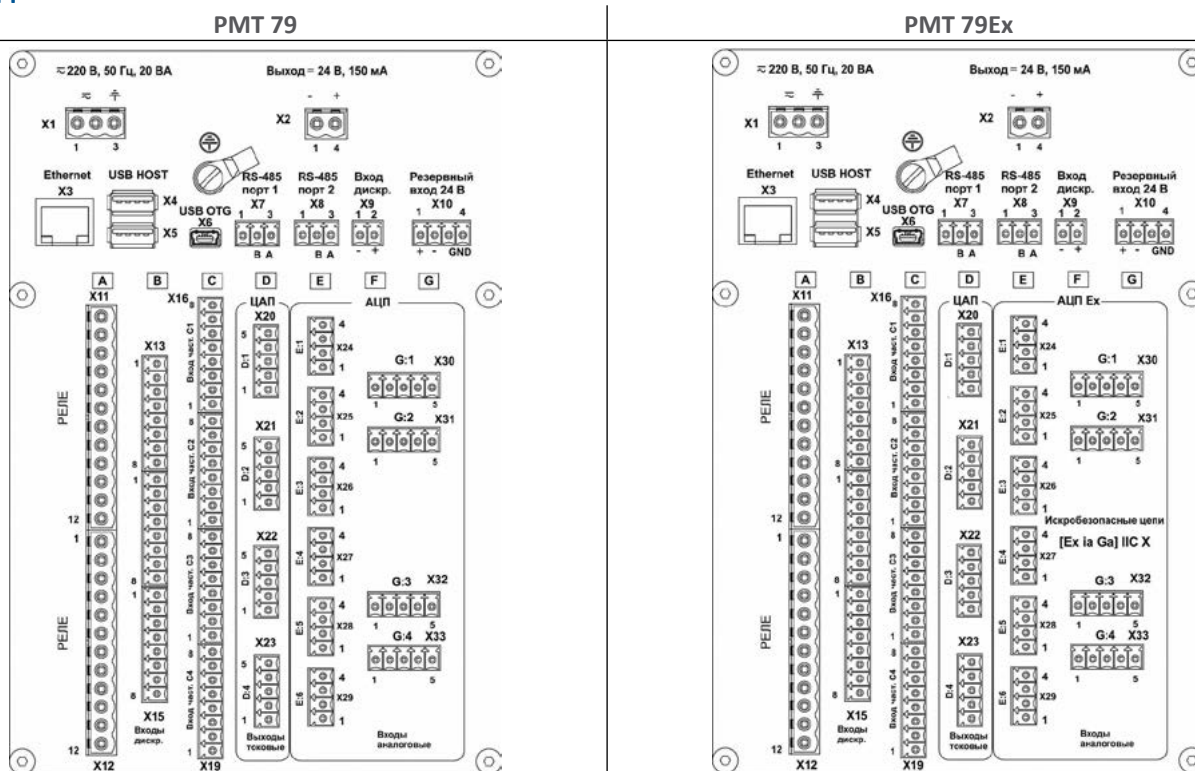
РМТ 79

≈ 220 В, 50 Гц, 20 ВА

Выход = 24 В, 150 мА

X1 1 3

X2 - + 1 4

Ethernet X3

USB HOST X4 X5

USB OTG X6

RS-485 порт 1 X7 1 3 B A

RS-485 порт 2 X8 1 3 B A

Вход дискр. X9 1 2 - +

Резервный вход 24 В X10 1 4 + - GND

A B C D E F G

X11 РЕЛЕ 12 1 РЕЛЕ 12 X12

X13 1 8 1 8 1 8 X15 Входы дискр.

X16 8 Вход част. C1 1 8 Вход част. C2 1 8 Вход част. C3 1 8 Вход част. C4 1 X19

ЦАП X20 D:1 X21 5 D:2 1 X22 5 D:3 1 X23 5 D:4 1 Выходы токовые

АЦП E:1 4 X24 1 E:2 4 X25 1 E:3 4 X26 1 E:4 4 X27 1 E:5 4 X28 1 E:6 4 X29 1

G:1 X30 1 5 G:2 X31 1 5 G:3 X32 1 5 G:4 X33 1 5

Входы аналоговые

РМТ 79Ex

≈ 220 В, 50 Гц, 20 ВА

Выход = 24 В, 150 мА

X1 1 3

X2 - + 1 4

Ethernet X3

USB HOST X4 X5

USB OTG X6

RS-485 порт 1 X7 1 3 B A

RS-485 порт 2 X8 1 3 B A

Вход дискр. X9 1 2 - +

Резервный вход 24 В X10 1 4 + - GND

A B C D E F G

X11 РЕЛЕ 12 1 РЕЛЕ 12 X12

X13 1 8 1 8 1 8 X15 Входы дискр.

X16 8 Вход част. C1 1 8 Вход част. C2 1 8 Вход част. C3 1 8 Вход част. C4 1 X19

ЦАП X20 D:1 X21 D:2 X22 D:3 X23 D:4 Выходы токовые

АЦП Ex E:1 4 X24 1 E:2 4 X25 1 E:3 4 X26 1 E:4 4 X27 1 E:5 4 X28 1 E:6 4 X29 1

G:1 X30 1 5 G:2 X31 1 5

Искробезопасные цепи [Ex ia Ga] IIC X

G:3 X32 1 5 G:4 X33 1 5

Входы аналоговые